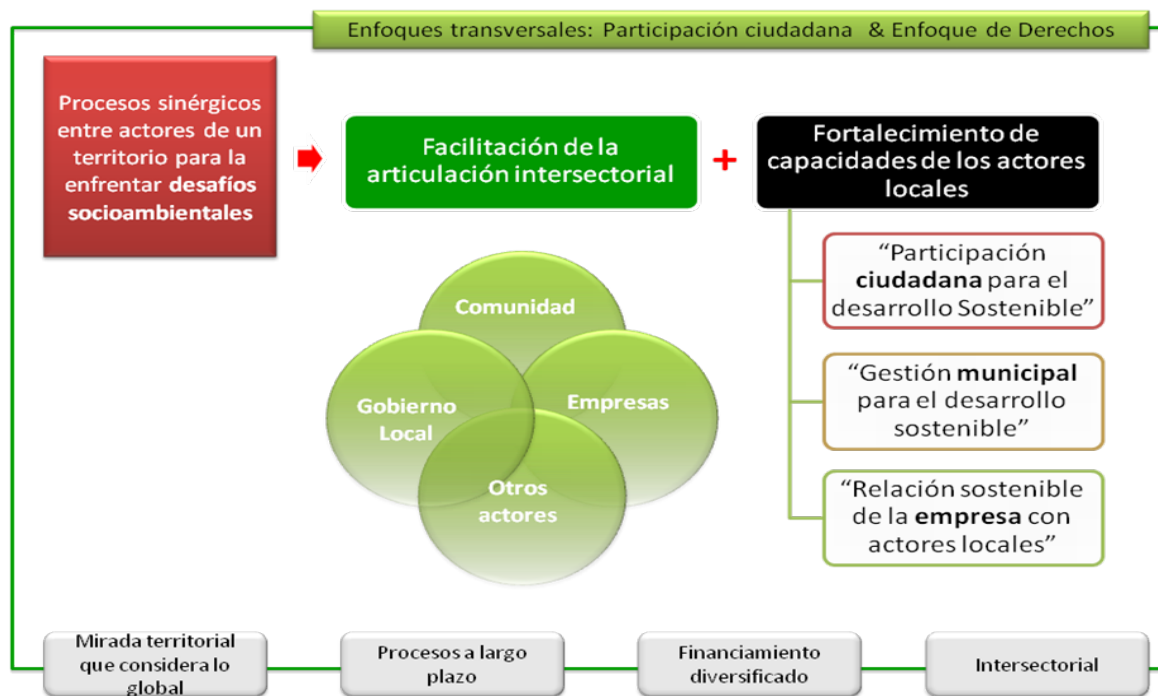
Enfoques transversales: Participación ciudadana & Enfoque de Derechos

Procesos sinérgicos entre actores de un territorio para la enfrentar **desafíos socioambientales**

Facilitación de la articulación intersectorial

+

Fortalecimiento de capacidades de los actores locales

Comunidad

Gobierno Local

Empresas

Otros actores

“Participación **ciudadana** para el desarrollo Sostenible”

“Gestión **municipal** para el desarrollo sostenible”

“Relación sostenible de la **empresa** con actores locales”

Mirada territorial que considera lo global

Procesos a largo plazo

Financiamiento diversificado

Intersectorial